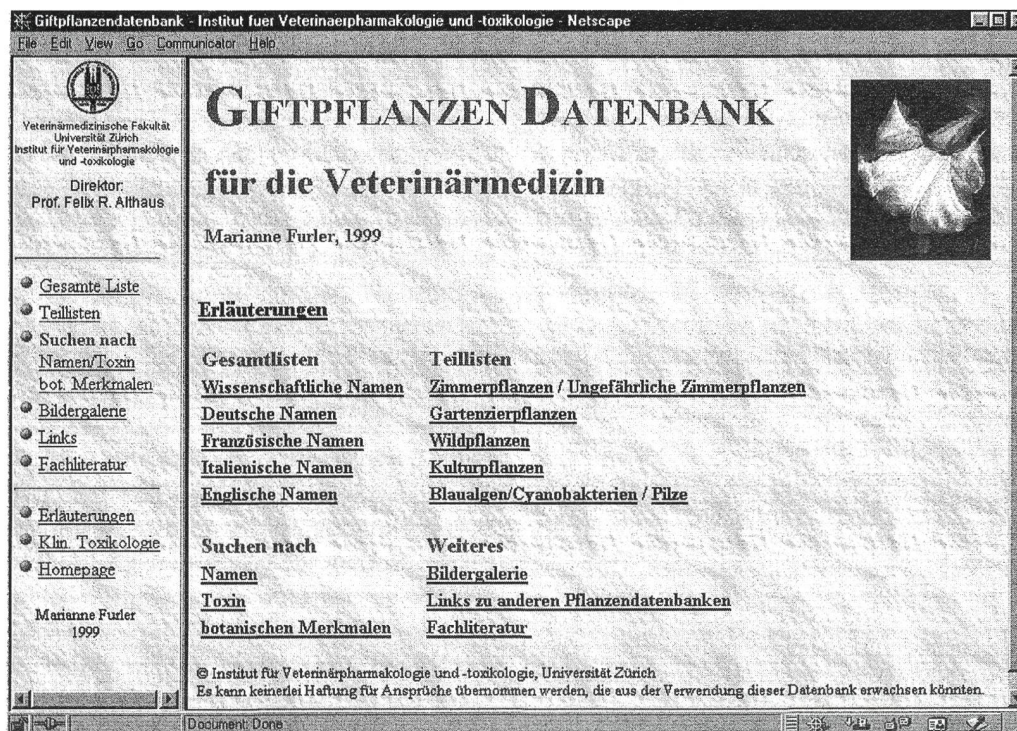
Giftpflanzendatenbank - Institut fuer Veterinaerpharmakologie und -toxikologie - Netscape

File Edit View Go Communicator Help

Veterinärmedizinische Fakultät Universität Zürich Institut für Veterinärpharmakologie und -toxikologie

Direktor: Prof. Felix R. Althaus

Gesamte Liste
Teillisten
Suchen nach
Namen/Toxin
bot. Merkmalen
Bildergalerie
Links
Fachliteratur

Erläuterungen
Klin. Toxikologie
Homepage

Marianne Furler 1999

GIFTPFLANZEN DATENBANK

für die Veterinärmedizin

Marianne Furler, 1999

Erläuterungen

| Gesamtlisten | Teillisten |
|---|---|
| Wissenschaftliche Namen | Zimmerpflanzen / Ungefährliche Zimmerpflanzen |
| Deutsche Namen | Gartenzierpflanzen |
| Französische Namen | Wildpflanzen |
| Italienische Namen | Kulturpflanzen |
| Englische Namen | Blaualgen/Cyanobakterien / Pilze |

| Suchen nach | Weiteres |
|---|---|
| Namen | Bildergalerie |
| Toxin | Links zu anderen Pflanzendatenbanken |
| botanischen Merkmalen | Fachliteratur |

© Institut für Veterinärpharmakologie und -toxikologie, Universität Zürich
Es kann keinerlei Haftung für Ansprüche übernommen werden, die aus der Verwendung dieser Datenbank erwachsen könnten.

Document: Done